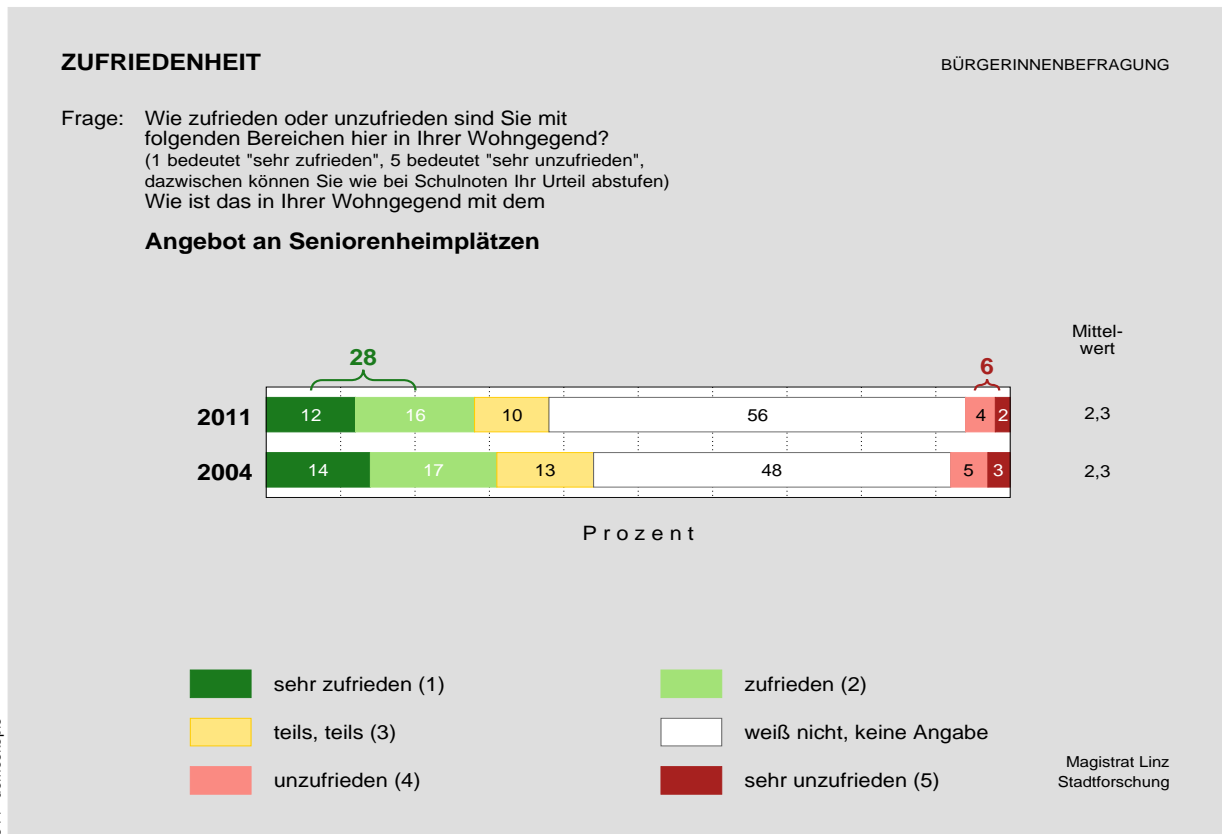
ZUFRIEDENHEIT

BÜRGERINNENBEFRAGUNG

Frage: Wie zufrieden oder unzufrieden sind Sie mit folgenden Bereichen hier in Ihrer Wohngegend?
(1 bedeutet "sehr zufrieden", 5 bedeutet "sehr unzufrieden", dazwischen können Sie wie bei Schulnoten Ihr Urteil abstufen)
Wie ist das in Ihrer Wohngegend mit dem

Angebot an Seniorenheimplätzen

Mittelwert

28

6

| | sehr zufrieden (1) | zufrieden (2) | teils, teils (3) | weiß nicht, keine Angabe | unzufrieden (4) | sehr unzufrieden (5) | Mittelwert |
|---|---|---|---|---|---|---|---|
| 2011 | 12 | 16 | 10 | 56 | 4 | 2 | 2,3 |
| 2004 | 14 | 17 | 13 | 48 | 5 | 3 | 2,3 |

P r o z e n t

sehr zufrieden (1)
zufrieden (2)
teils, teils (3)
weiß nicht, keine Angabe
unzufrieden (4)
sehr unzufrieden (5)

Magistrat Linz
Stadtforschung